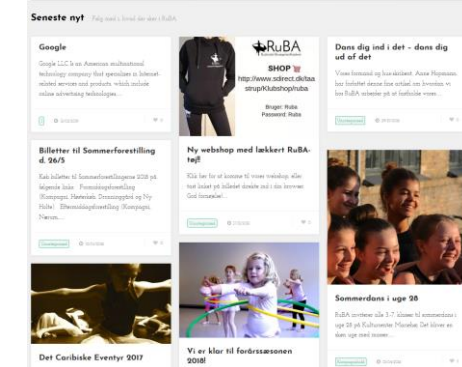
Seneste nyt Følg med i livet der det i RuBA

Google

Google LLC is an American multinational technology company that specializes in Internet-related services and products, which include online advertising technologies...

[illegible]

RuBA

SHOP

http://www.sdirect.dk/taastrup/Klubshop/ruba

Bruger: Ruba
Password: Ruba

Ny webshop med lækkert RuBA-tøj!!

Klik her for at komme til vores webshop, eller tast linket på billedet direkte ind i din browser. God fornøjelse!...

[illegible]

Dans dig ind i det - dans dig ud af det

Vores formand og hus-skribent Anne Højmann, har forfattet denne fine artikel om hvordan vi hos RuBA arbejder på at forebygge vores...

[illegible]

Billetter til Sommerforestilling d. 26/5

Køb billetter til Sommerforestillingerne 2018 på følgende links: Promsløjfeforestilling (Kompagni, Hætteklub, Dreamingbird og Ny Hvile) Eftermiddagsforestilling (Kompagni, Nexum,...

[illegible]

Sommerdans i uge 28

RuBA inviterer alle 3.-7. klasser til sommerdans i uge 28 på Kulturcenter Musehus. Det bliver en uges uge med masser...

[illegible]

Det Caribiske Eventyr 2017

Vi er klar til forårssæsonen 2018!